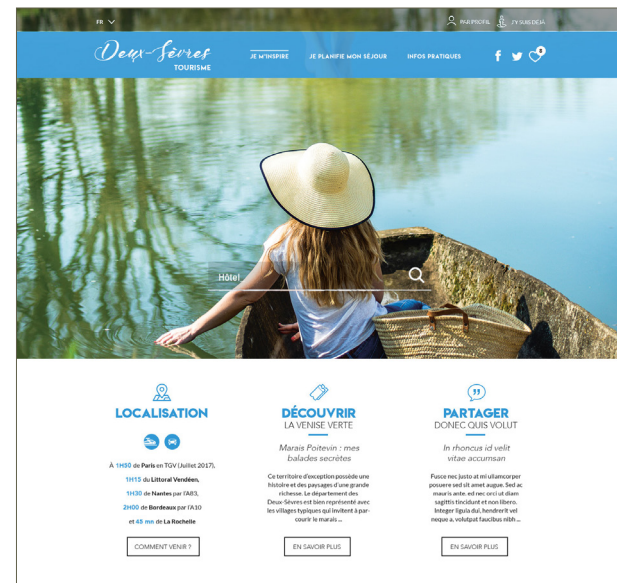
FR

MON PROFIL J'Y SUIS DEJA

Deux-Sèvres TOURISME

JE M'INSPIRE JE PLANIFIE MON SÉJOUR INFOS PRATIQUES

0

Hôtel

LOCALISATION

À 1H50 de Paris en TGV (Juillet 2017), 1H15 du Littoral Vendéen, 1H30 de Nantes par l'A83, 2H00 de Bordeaux par l'A10 et 45 mn de La Rochelle

COMMENT VENIR ?

DÉCOUVRIR
LA VENISE VERTE

Marais Poitevin : mes balades secrètes

Ce territoire d'exception possède une histoire et des paysages d'une grande richesse. Le département des Deux-Sèvres est bien représenté avec les villages typiques qui invitent à parcourir le marais ...

EN SAVOIR PLUS

PARTAGER
DONEC QUIS VOLUT

In rhoncus id velit vitae accumsan

Fusce nec justo at mi ullamcorper posuere sed sit amet augue. Sed ac mauris ante, ed nec orci ut diam sagittis tincidunt et non libero. Integer ligula dui, hendrerit vel neque a, volutpat faucibus nibh ...

EN SAVOIR PLUS